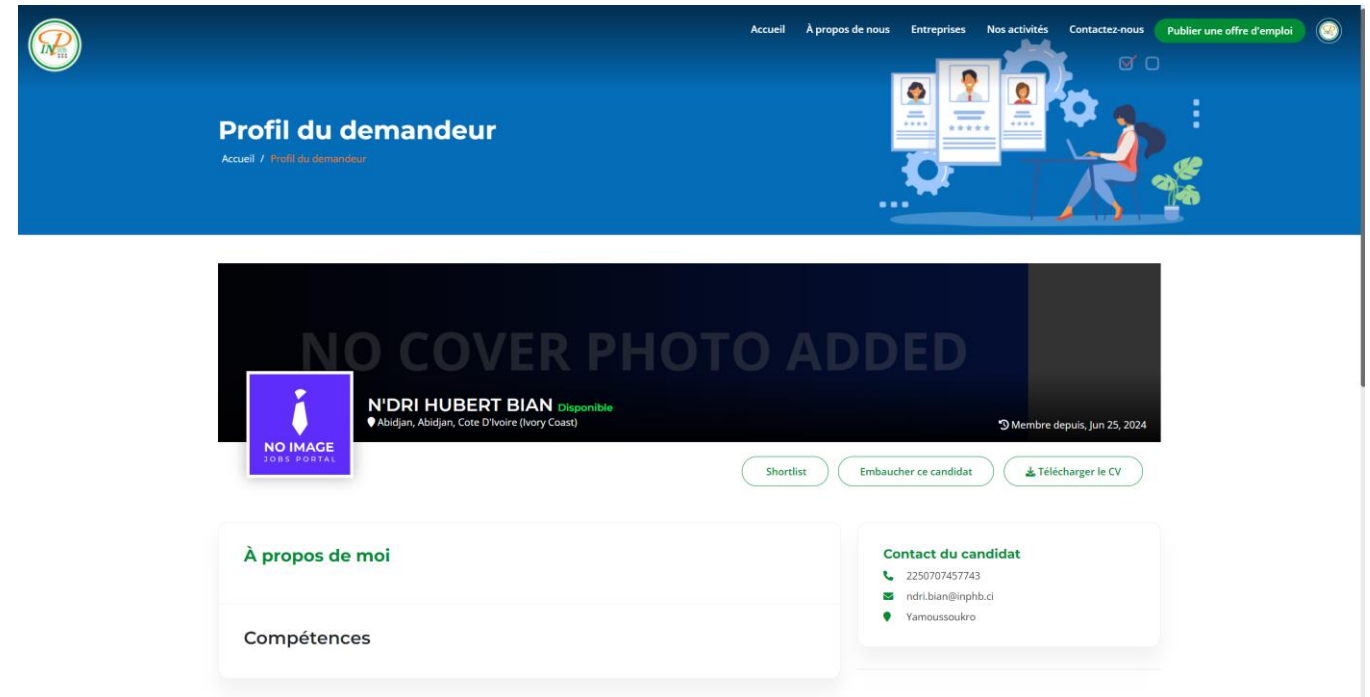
Accueil À propos de nous Entreprises Nos activités Contactez-nous Publier une offre d'emploi

Profil du demandeur

Accueil / Profil du demandeur

NO COVER PHOTO ADDED

NO IMAGE
JOBS PORTAL

N'DRI HUBERT BIAN Disponible
Abidjan, Abidjan, Cote D'Ivoire (Ivory Coast)

Membre depuis, Jun 25, 2024

Shortlist Embaucher ce candidat Télécharger le CV

À propos de moi

Compétences

Contact du candidat
2250707457743
ndri.bian@inphb.ci
Yamoussoukro